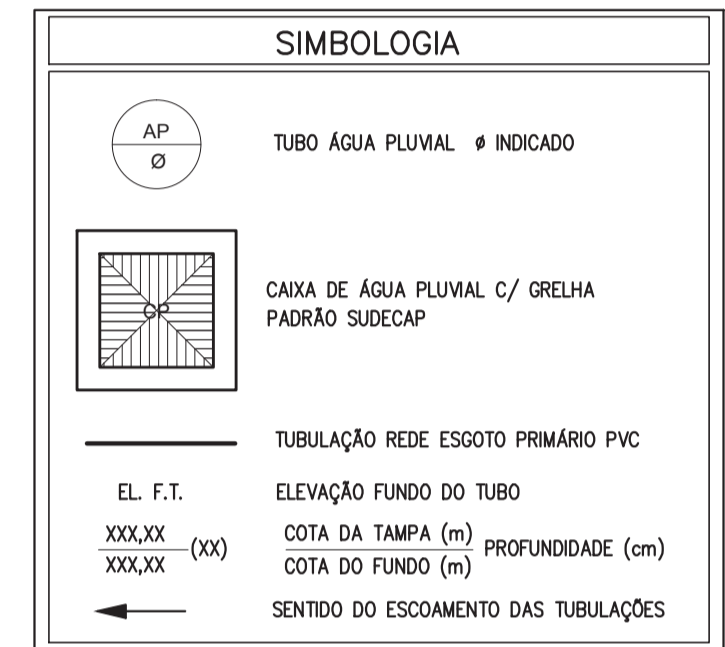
SIMBOLOGIA

AP
Ø

TUBO ÁGUA PLUVIAL Ø INDICADO

CP

CAIXA DE ÁGUA PLUVIAL C/ GRELHA PADRÃO SUDECAP

TUBULAÇÃO REDE ESGOTO PRIMÁRIO PVC

EL. F.T.

ELEVAÇÃO FUNDO DO TUBO

$\frac{XXX,XX}{XXX,XX}$ (XX)

$\frac{\text{COTA DA TAMPA (m)}}{\text{COTA DO FUNDO (m)}}$ PROFUNDIDADE (cm)

SENTIDO DO ESCOAMENTO DAS TUBULAÇÕES